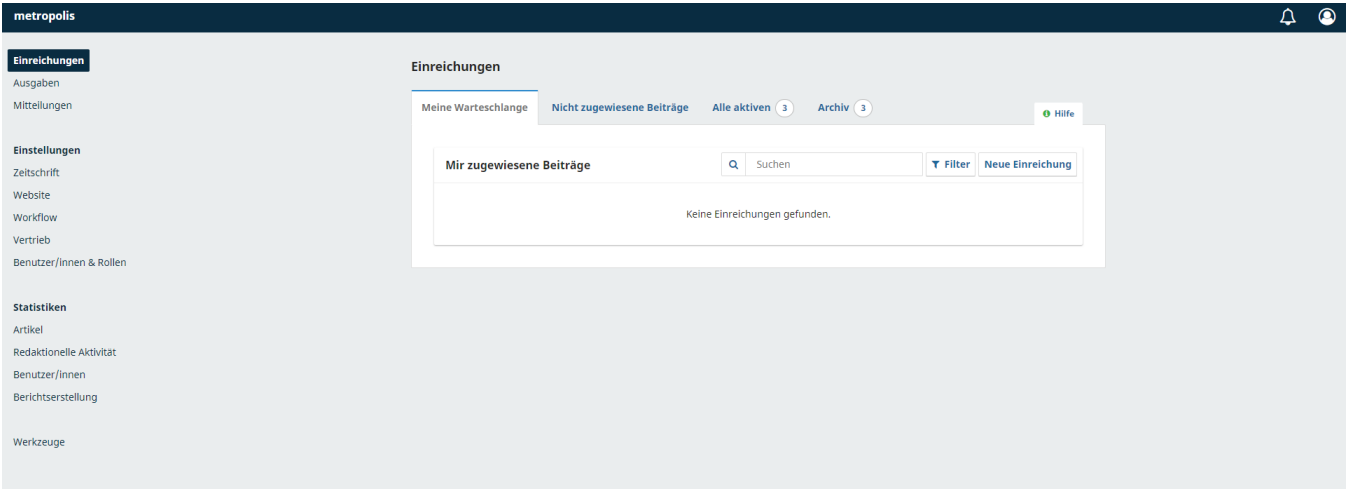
metropolis

Einreichungen
Ausgaben
Mitteilungen

Einstellungen
Zeitschrift
Website
Workflow
Vertrieb
Benutzer/innen & Rollen

Statistiken
Artikel
Redaktionelle Aktivität
Benutzer/innen
Berichtserstellung

Werkzeuge

Einreichungen

Meine Warteschlange
Nicht zugewiesene Beiträge
Alle aktiven 3
Archiv 3
Hilfe

Mir zugewiesene Beiträge
Suchen
Filter
Neue Einreichung

Keine Einreichungen gefunden.